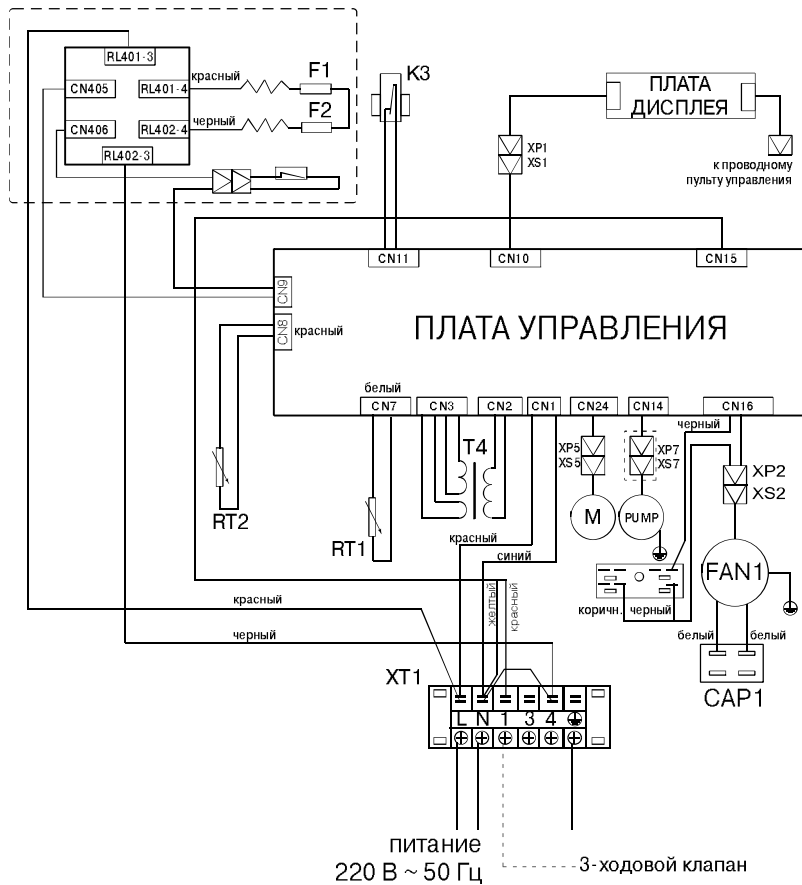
RL401-3
CN405
RL401-4
красный
F1
CN406
RL402-4
черный
F2
RL402-3
K3
ПЛАТА ДИСПЛЕЯ
XP1
XS1
к проводному пульту управления
CN11
CN10
CN15
CN9
CN8
красный
ПЛАТА УПРАВЛЕНИЯ
белый
CN7
CN3
CN2
CN1
CN24
CN14
CN16
черный
T4
XP5
XS5
XP7
XS7
XP2
XS2
M
PUMP
RT2
RT1
красный
синий
FAN1
коричн.
черный
красный
желтый
красный
черный
белый
белый
CAP1
XT1
L N 1 3 4
питание
220 В ~ 50 Гц
3-ходовой клапан